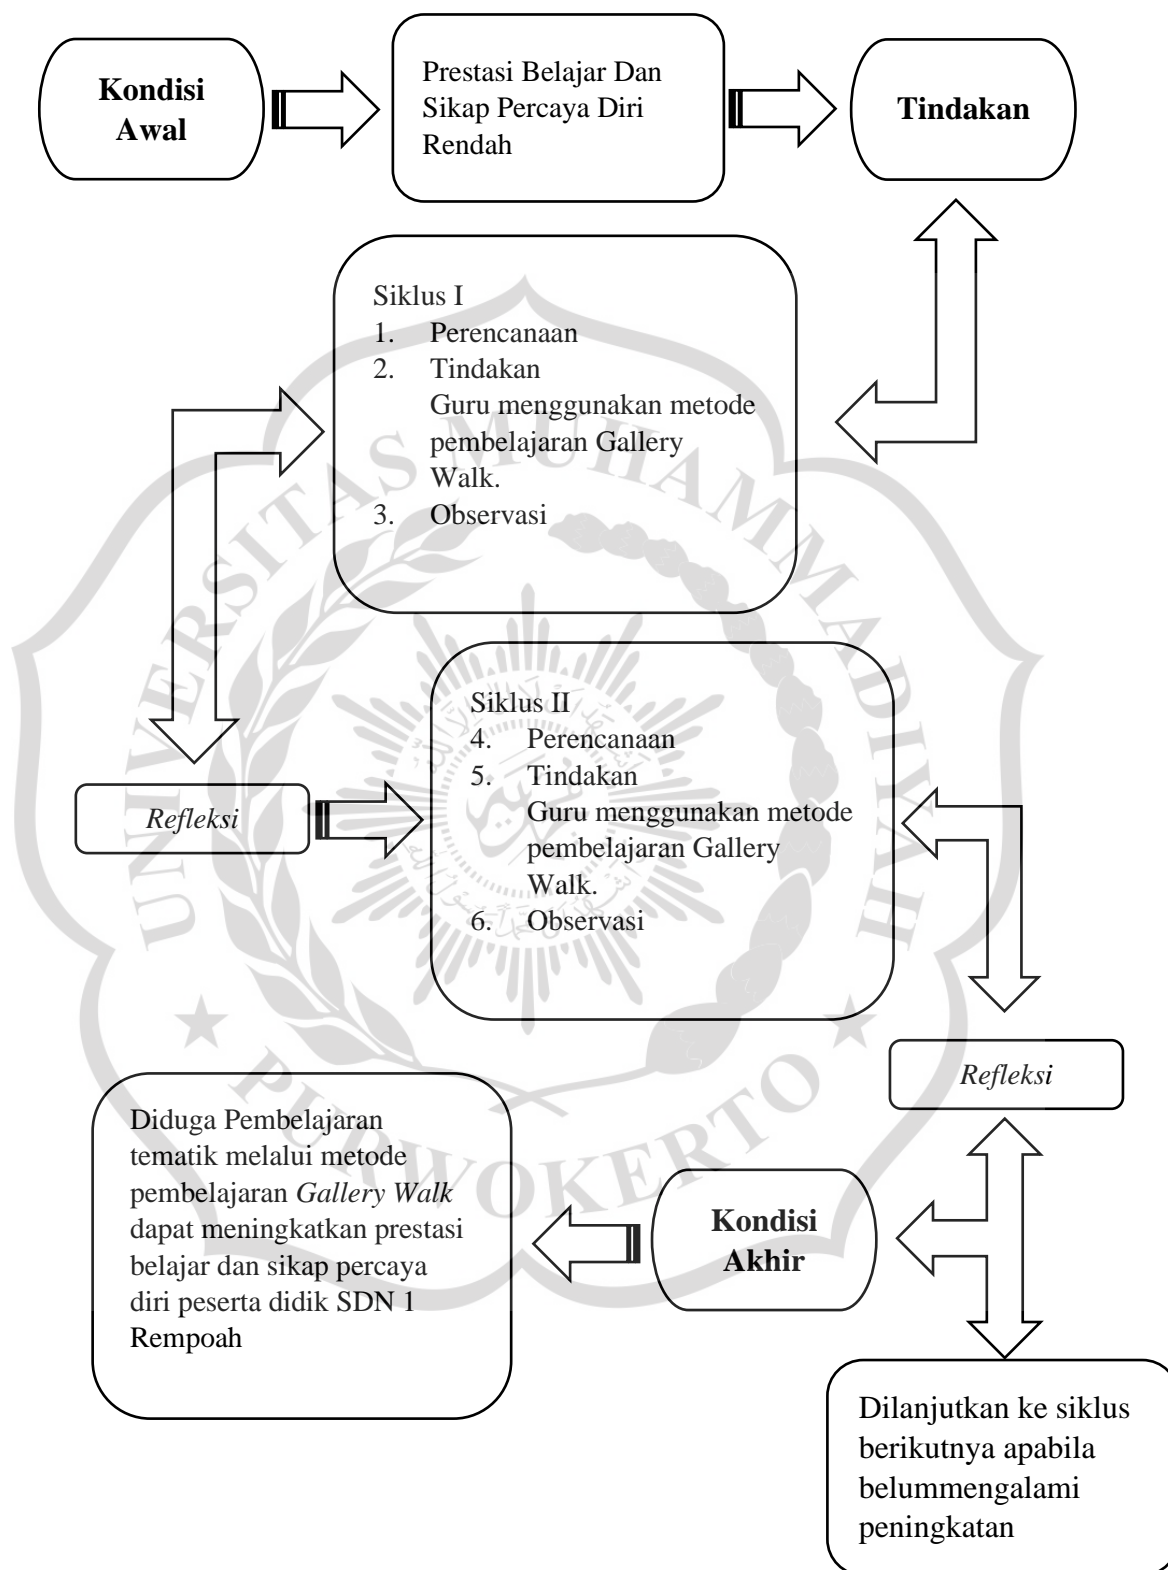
Kondisi Awal

Prestasi Belajar Dan Sikap Percaya Diri Rendah

Tindakan

Siklus I
1. Perencanaan
2. Tindakan
Guru menggunakan metode pembelajaran Gallery Walk.
3. Observasi

Refleksi

Siklus II
4. Perencanaan
5. Tindakan
Guru menggunakan metode pembelajaran Gallery Walk.
6. Observasi

Refleksi

Diduga Pembelajaran tematik melalui metode pembelajaran *Gallery Walk* dapat meningkatkan prestasi belajar dan sikap percaya diri peserta didik SDN 1 Rempoah

Kondisi Akhir

Dilanjutkan ke siklus berikutnya apabila belummengalami peningkatan

UNIVERSITAS MUHAMMADIYAH PURWOKERTO